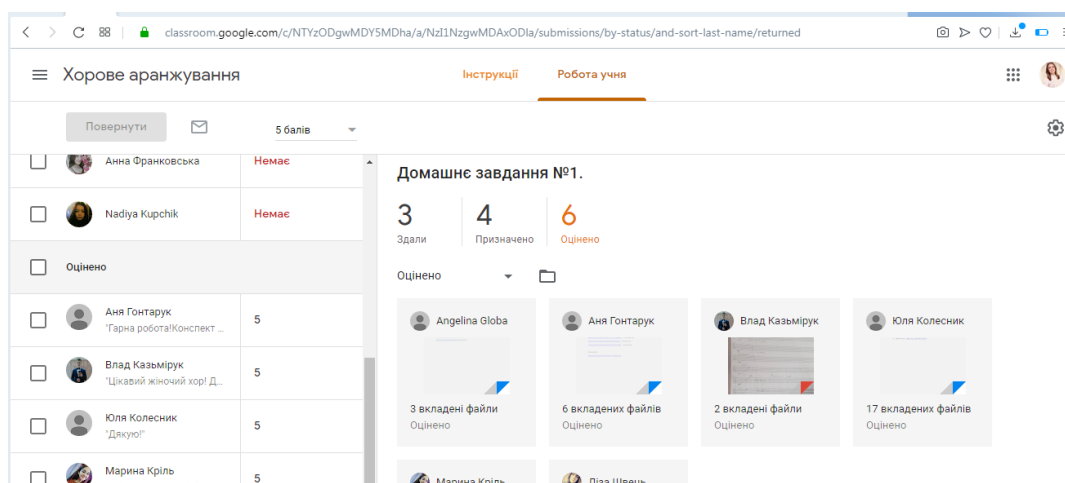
classroom.google.com/c/NTYzODgwMDY5MDha/a/NzI1NzgwMDAxODla/submissions/by-status/and-sort-last-name/returned

Хорове аранжування

Інструкції

Робота учня

Повернути

5 балів

Анна Франковська — Немає

Nadiya Kupchik — Немає

Оцінено

Аня Гонтарук
"Гарна робота!Конспект ...
5

Влад Казьмірук
"Цікавий жіночий хор! Д...
5

Юля Колесник
"Дякую!"
5

Марина Кріль
5

Домашнє завдання №1.

3
Здали

4
Призначено

6
Оцінено

Оцінено

Angelina Globa
3 вкладені файли
Оцінено

Аня Гонтарук
6 вкладених файлів
Оцінено

Влад Казьмірук
2 вкладені файли
Оцінено

Юля Колесник
17 вкладених файлів
Оцінено

Марина Кріль

Ліза Швець